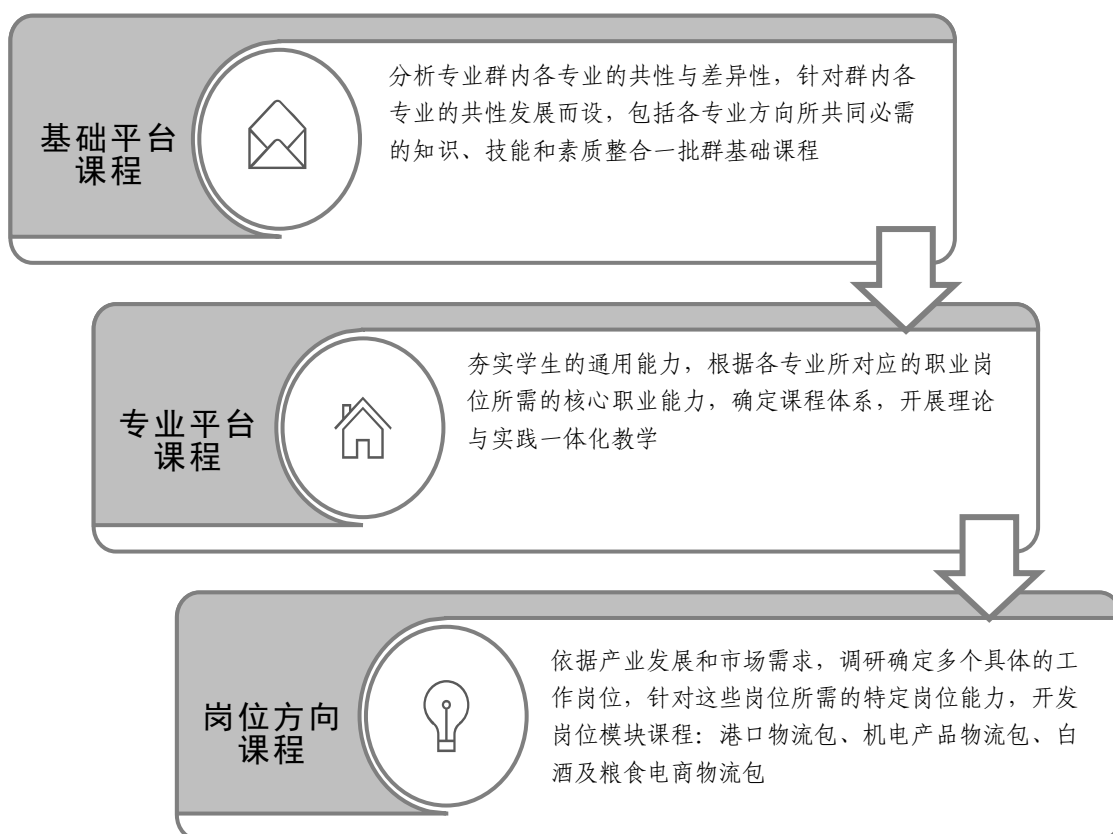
基础平台课程

分析专业群内各专业的共性与差异性，针对群内各专业的共性发展而设，包括各专业方向所共同必需的知识、技能和素质整合一批群基础课程

专业平台课程

夯实学生的通用能力，根据各专业所对应的职业岗位所需的核心职业能力，确定课程体系，开展理论与实践一体化教学

岗位方向课程

依据产业发展和市场需求，调研确定多个具体的工作岗位，针对这些岗位所需的特定岗位能力，开发岗位模块课程：港口物流包、机电产品物流包、白酒及粮食电商物流包